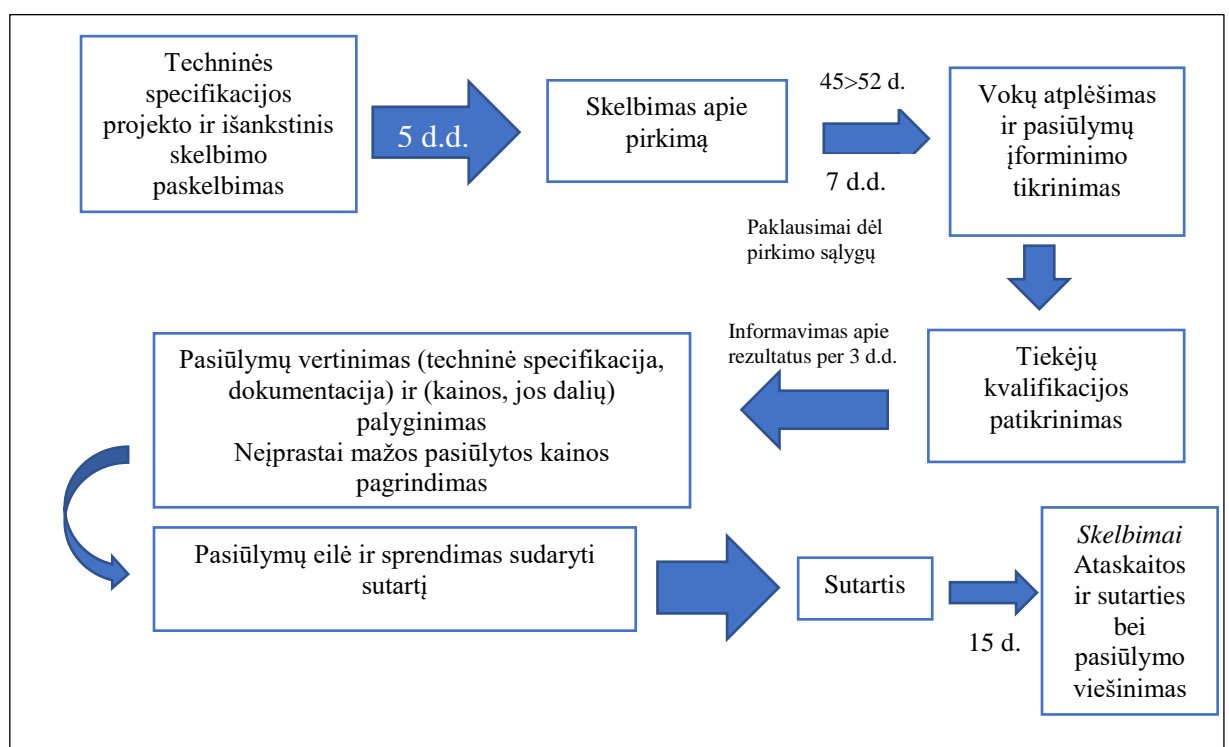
Techninės specifikacijos projekto ir išankstinis skelbimo paskelbimas

5 d.d.

Skelbimas apie pirkimą

45>52 d.

7 d.d.

Vokų atplėšimas ir pasiūlymų įforminimo tikrinimas

Paklausimai dėl pirkimo sąlygų

Informavimas apie rezultatus per 3 d.d.

Tiekėjų kvalifikacijos patikrinimas

Pasiūlymų vertinimas (techninė specifikacija, dokumentacija) ir (kainos, jos dalių) palyginimas
Neįprastai mažos pasiūlytos kainos pagrindimas

Pasiūlymų eilė ir sprendimas sudaryti sutartį

Sutartis

15 d.

*Skelbimai* Ataskaitos ir sutarties bei pasiūlymo viešinimas